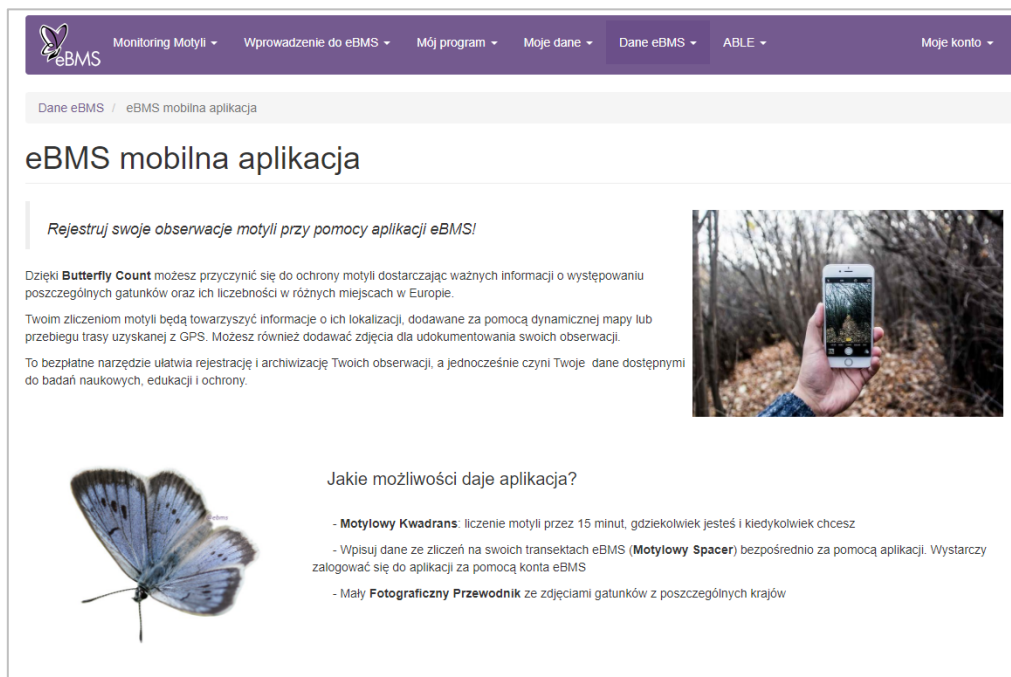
eBMS Monitoring Motyli ▾ Wprowadzenie do eBMS ▾ Mój program ▾ Moje dane ▾ Dane eBMS ▾ ABLE ▾ Moje konto ▾

Dane eBMS / eBMS mobilna aplikacja

eBMS mobilna aplikacja

*Rejestruj swoje obserwacje motyli przy pomocy aplikacji eBMS!*

Dzięki **Butterfly Count** możesz przyczynić się do ochrony motyli dostarczając ważnych informacji o występowaniu poszczególnych gatunków oraz ich liczebności w różnych miejscach w Europie.

Twoim zliczeniom motyli będą towarzyszyć informacje o ich lokalizacji, dodawane za pomocą dynamicznej mapy lub przebiegu trasy uzyskanej z GPS. Możesz również dodawać zdjęcia dla udokumentowania swoich obserwacji.

To bezpłatne narzędzie ułatwia rejestrację i archiwizację Twoich obserwacji, a jednocześnie czyni Twoje dane dostępnymi do badań naukowych, edukacji i ochrony.

eBMS

Jakie możliwości daje aplikacja?

- **Motylowy Kwadrans**: liczenie motyli przez 15 minut, gdziekolwiek jesteś i kiedykolwiek chcesz

- Wpisuj dane ze zliczeń na swoich transektach eBMS (**Motylowy Spacer**) bezpośrednio za pomocą aplikacji. Wystarczy zalogować się do aplikacji za pomocą konta eBMS

- Mały **Fotograficzny Przewodnik** ze zdjęciami gatunków z poszczególnych krajów